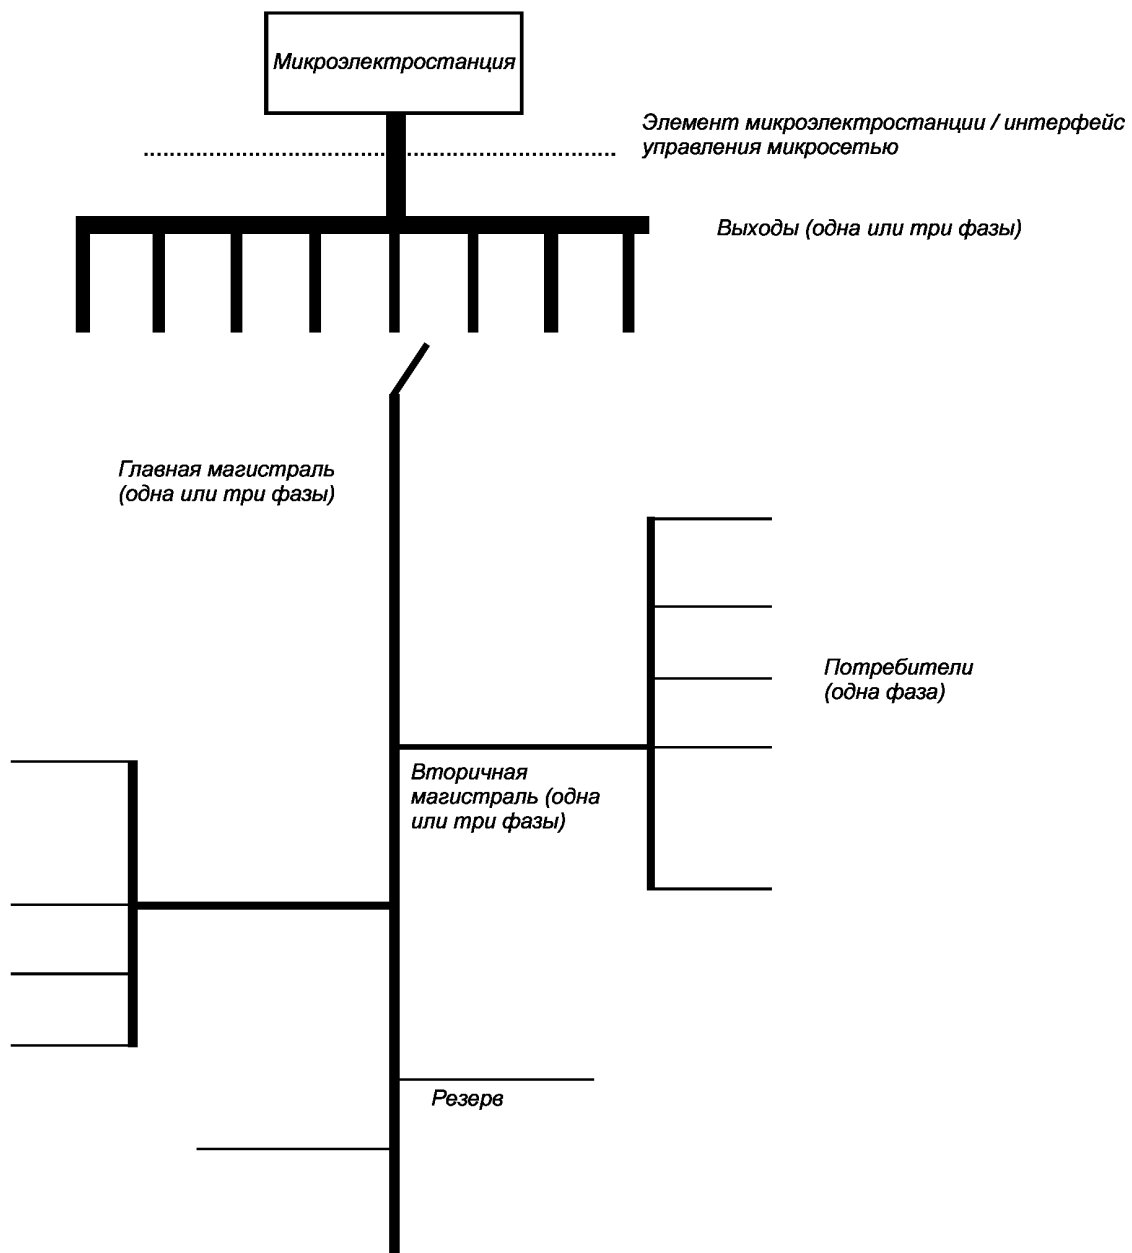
Микроэлектростанция

Элемент микроэлектростанции / интерфейс управления микросетью

Выходы (одна или три фазы)

Главная магистраль (одна или три фазы)

Потребители (одна фаза)

Вторичная магистраль (одна или три фазы)

Резерв